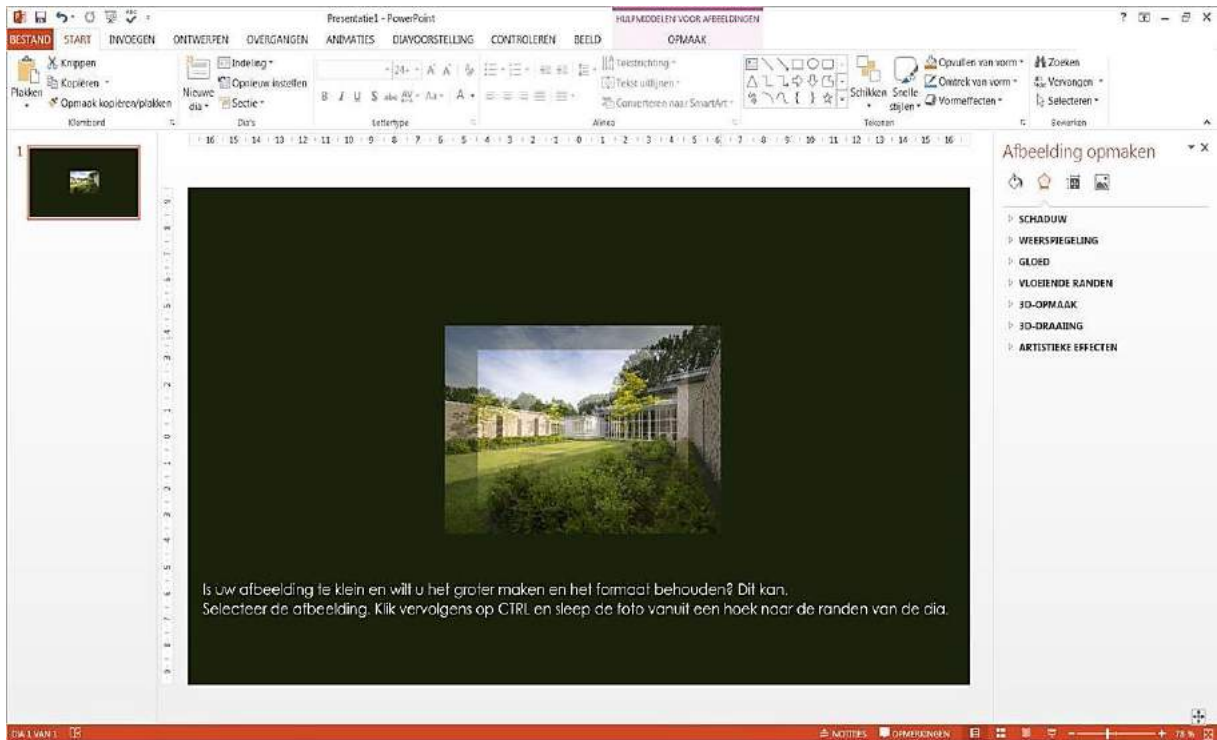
Presentatie1 - PowerPoint

HULPMIDDELEN VOOR AFBEELDINGEN

BESTAND START INVOEGEN ONTWERPEN OVERGANGEN ANIMATIES DIAVOORSTELLING CONTROLEREN BEELD OPMAAK

Knippen
Kopiëren
Plakken
Opmaak kopiëren/plakken
Klembord

Nieuwe dia
Indeling
Opnieuw instellen
Sectie
Dia's

Lettertype

Tekstrichting
Tekst uitlijnen
Converteren naar SmartArt
Alinea

Schikken
Snelle stijlen
Opvullen van vorm
Omtrek van vorm
Vormeffecten
Tekenen

Zoeken
Vervangen
Selecteren
Bewerken

Afbeelding opmaken

SCHADUW
WEERSPIEGELING
GLOED
VLOEIENDE RANDEN
3D-OPMAAK
3D-DRAAIING
ARTISTIEKE EFFECTEN

Is uw afbeelding te klein en wilt u het groter maken en het formaat behouden? Dit kan.
Selecteer de afbeelding. Klik vervolgens op CTRL en sleep de foto vanuit een hoek naar de randen van de dia.

DIA 1 VAN 1
NOTITIES
OPMERKINGEN
78 %